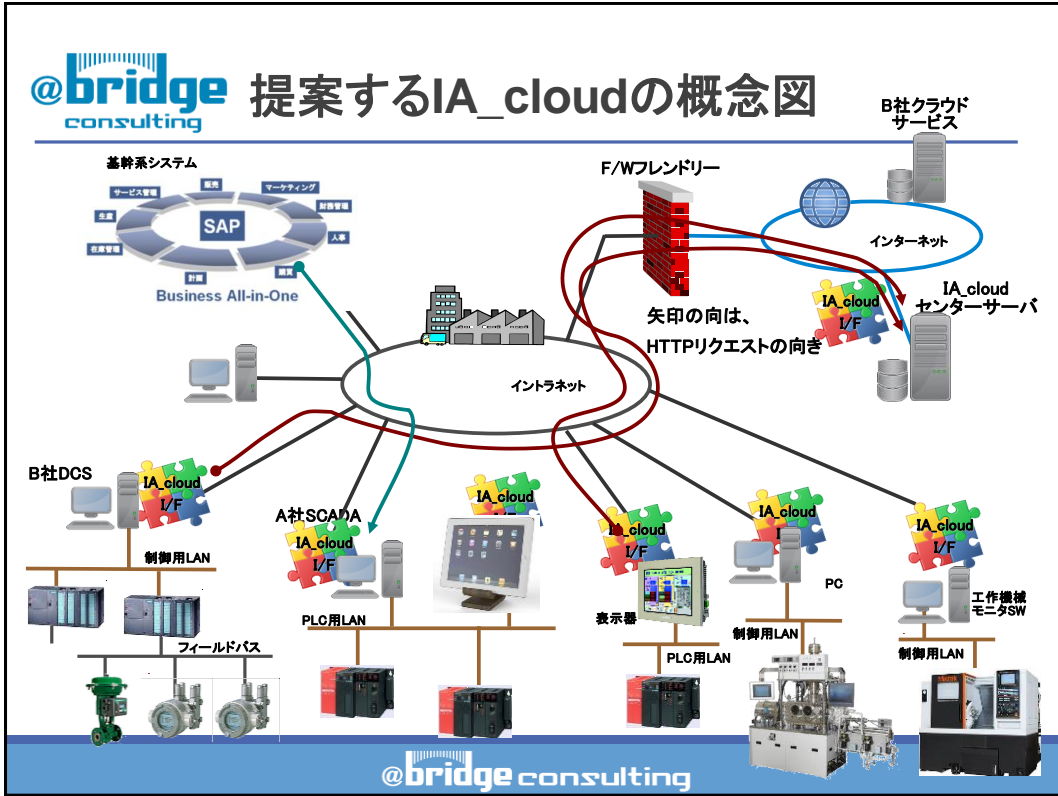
@bridge consulting

提案するIA_cloudの概念図

B社クラウドサービス

基幹系システム

サービス管理

販売

マーケティング

財務管理

人事

購買

計画

在庫管理

生産

SAP

Business All-in-One

F/Wフレンドリー

インターネット

IA_cloud センターサーバ

IA_cloud I/F

矢印の向きは、

HTTPリクエストの向き

イントラネット

B社DCS

IA_cloud I/F

制御用LAN

フィールドバス

A社SCADA

IA_cloud I/F

IA_cloud

PLC用LAN

IA_cloud I/F

表示器

PLC用LAN

IA_cloud I/F

PC

制御用LAN

IA_cloud I/F

工作機械モニタSW

制御用LAN

@bridge consulting